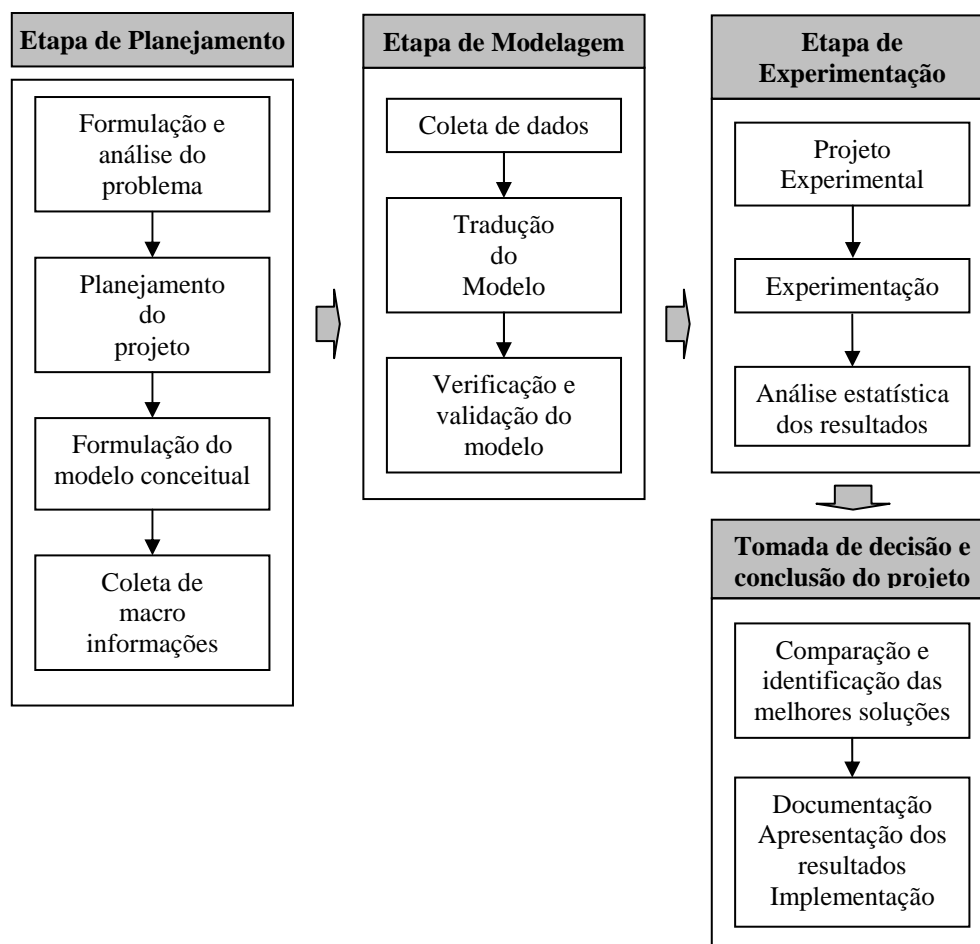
Etapa de Planejamento

Formulação e análise do problema

Planejamento do projeto

Formulação do modelo conceitual

Coleta de macro informações

Etapa de Modelagem

Coleta de dados

Tradução do Modelo

Verificação e validação do modelo

Etapa de Experimentação

Projeto Experimental

Experimentação

Análise estatística dos resultados

Tomada de decisão e conclusão do projeto

Comparação e identificação das melhores soluções

Documentação
Apresentação dos resultados
Implementação